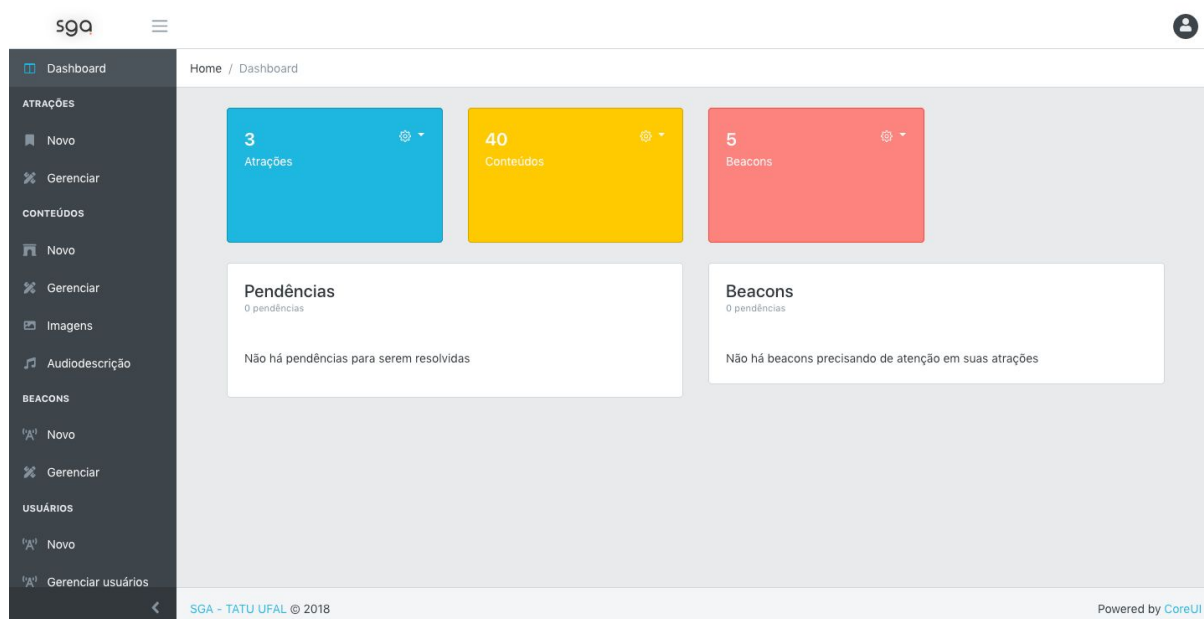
sga

Dashboard

ATRAÇÕES

Novo

Gerenciar

CONTEÚDOS

Novo

Gerenciar

Imagens

Audiodescrição

BEACONS

Novo

Gerenciar

USUÁRIOS

Novo

Gerenciar usuários

Home / Dashboard

3
Atrações

40
Conteúdos

5
Beacons

Pendências
0 pendências

Não há pendências para serem resolvidas

Beacons
0 pendências

Não há beacons precisando de atenção em suas atrações

SGA - TATU UFAL © 2018

Powered by CoreUI